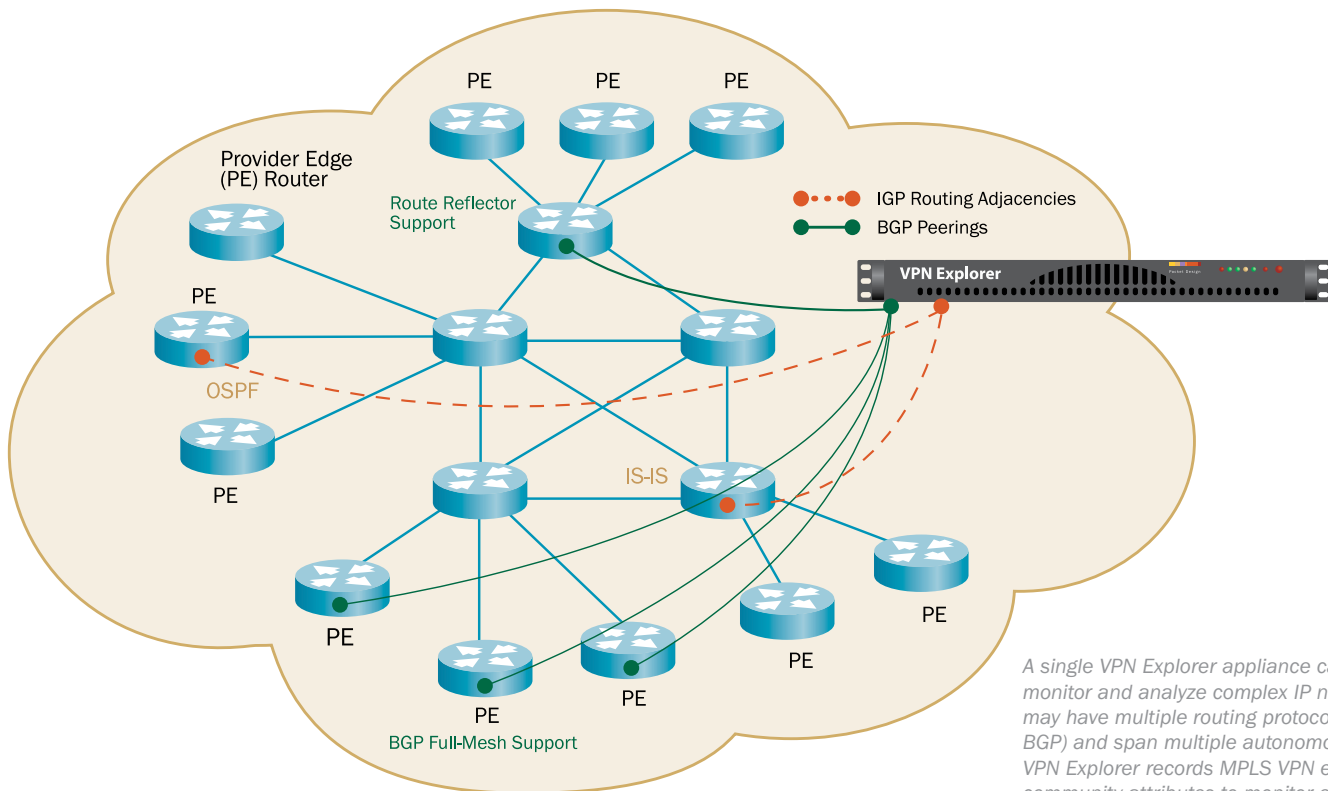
PE
PE
PE

Provider Edge (PE) Router

Route Reflector Support

IGP Routing Adjacencies

BGP Peerings

VPN Explorer

Packet Design

PE

OSPF

PE

IS-IS

PE

PE

PE

PE

PE

PE

BGP Full-Mesh Support

A single VPN Explorer appliance ca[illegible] monitor and analyze complex IP n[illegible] may have multiple routing protoco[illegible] BGP) and span multiple autonomo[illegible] VPN Explorer records MPLS VPN e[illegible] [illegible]